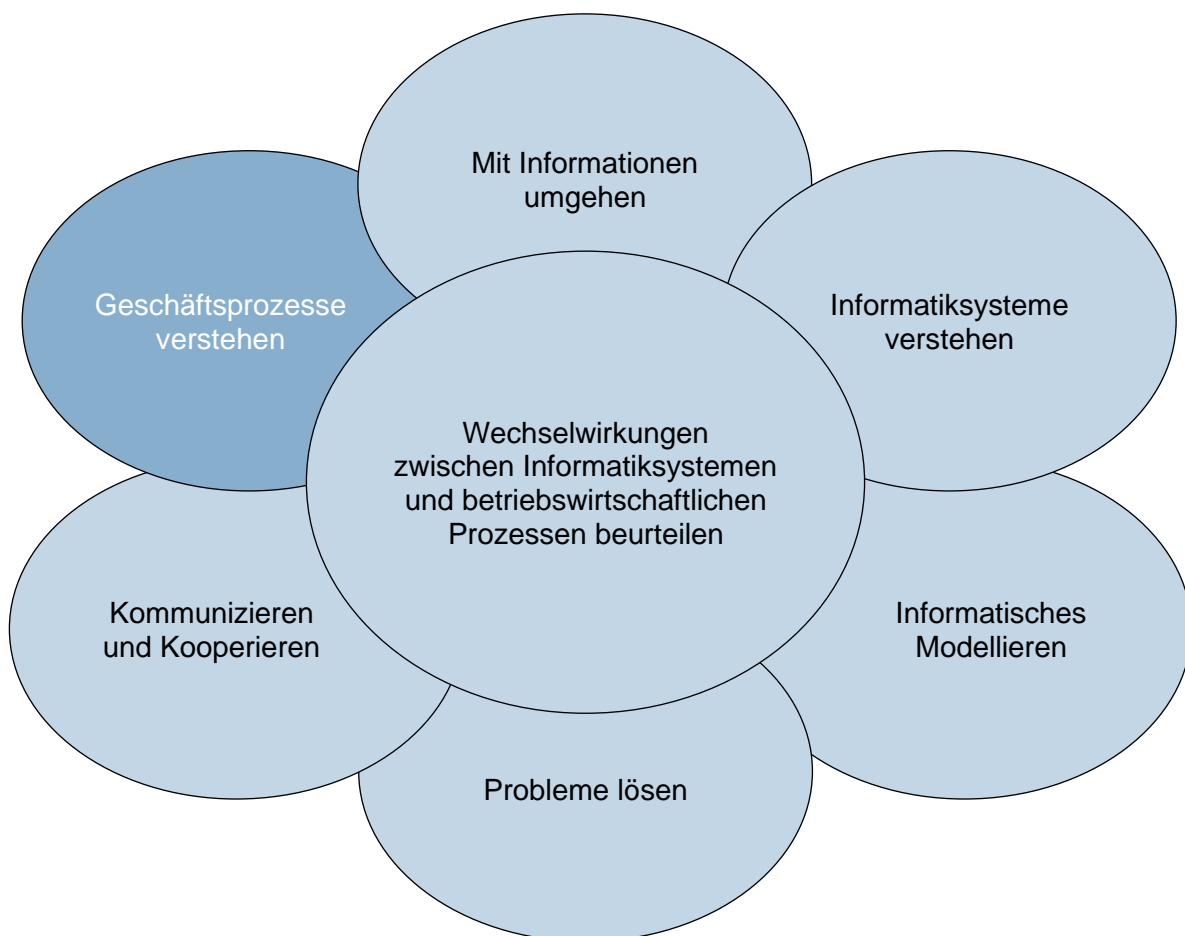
Mit Informationen umgehen

Geschäftsprozesse verstehen

Informatiksysteme verstehen

Wechselwirkungen zwischen Informatiksystemen und betriebswirtschaftlichen Prozessen beurteilen

Kommunizieren und Kooperieren

Informatisches Modellieren

Probleme lösen